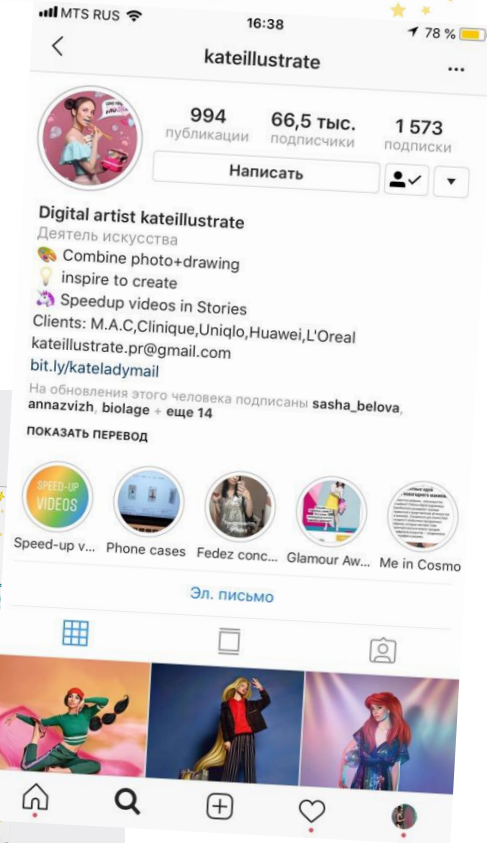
MTS RUS 16:38 78 %

kateillustrate

994 публикации
66,5 тыс. подписчики
1 573 подписки

Написать

Digital artist kateillustrate
Деятель искусства
🎨 Combine photo+drawing
💡 inspire to create
🦄 Speedup videos in Stories
Clients: M.A.C,Clinique,Uniqlo,Huawei,L'Oreal
kateillustrate.pr@gmail.com
bit.ly/kateladymail
На обновления этого человека подписаны sasha_belova, annazvizh, biolage + еще 14
ПОКАЗАТЬ ПЕРЕВОД

SPEED-UP VIDEOS
Speed-up v...
Phone cases
Fedez conc...
Glamour Aw...
Me in Cosmo

Эл. письмо